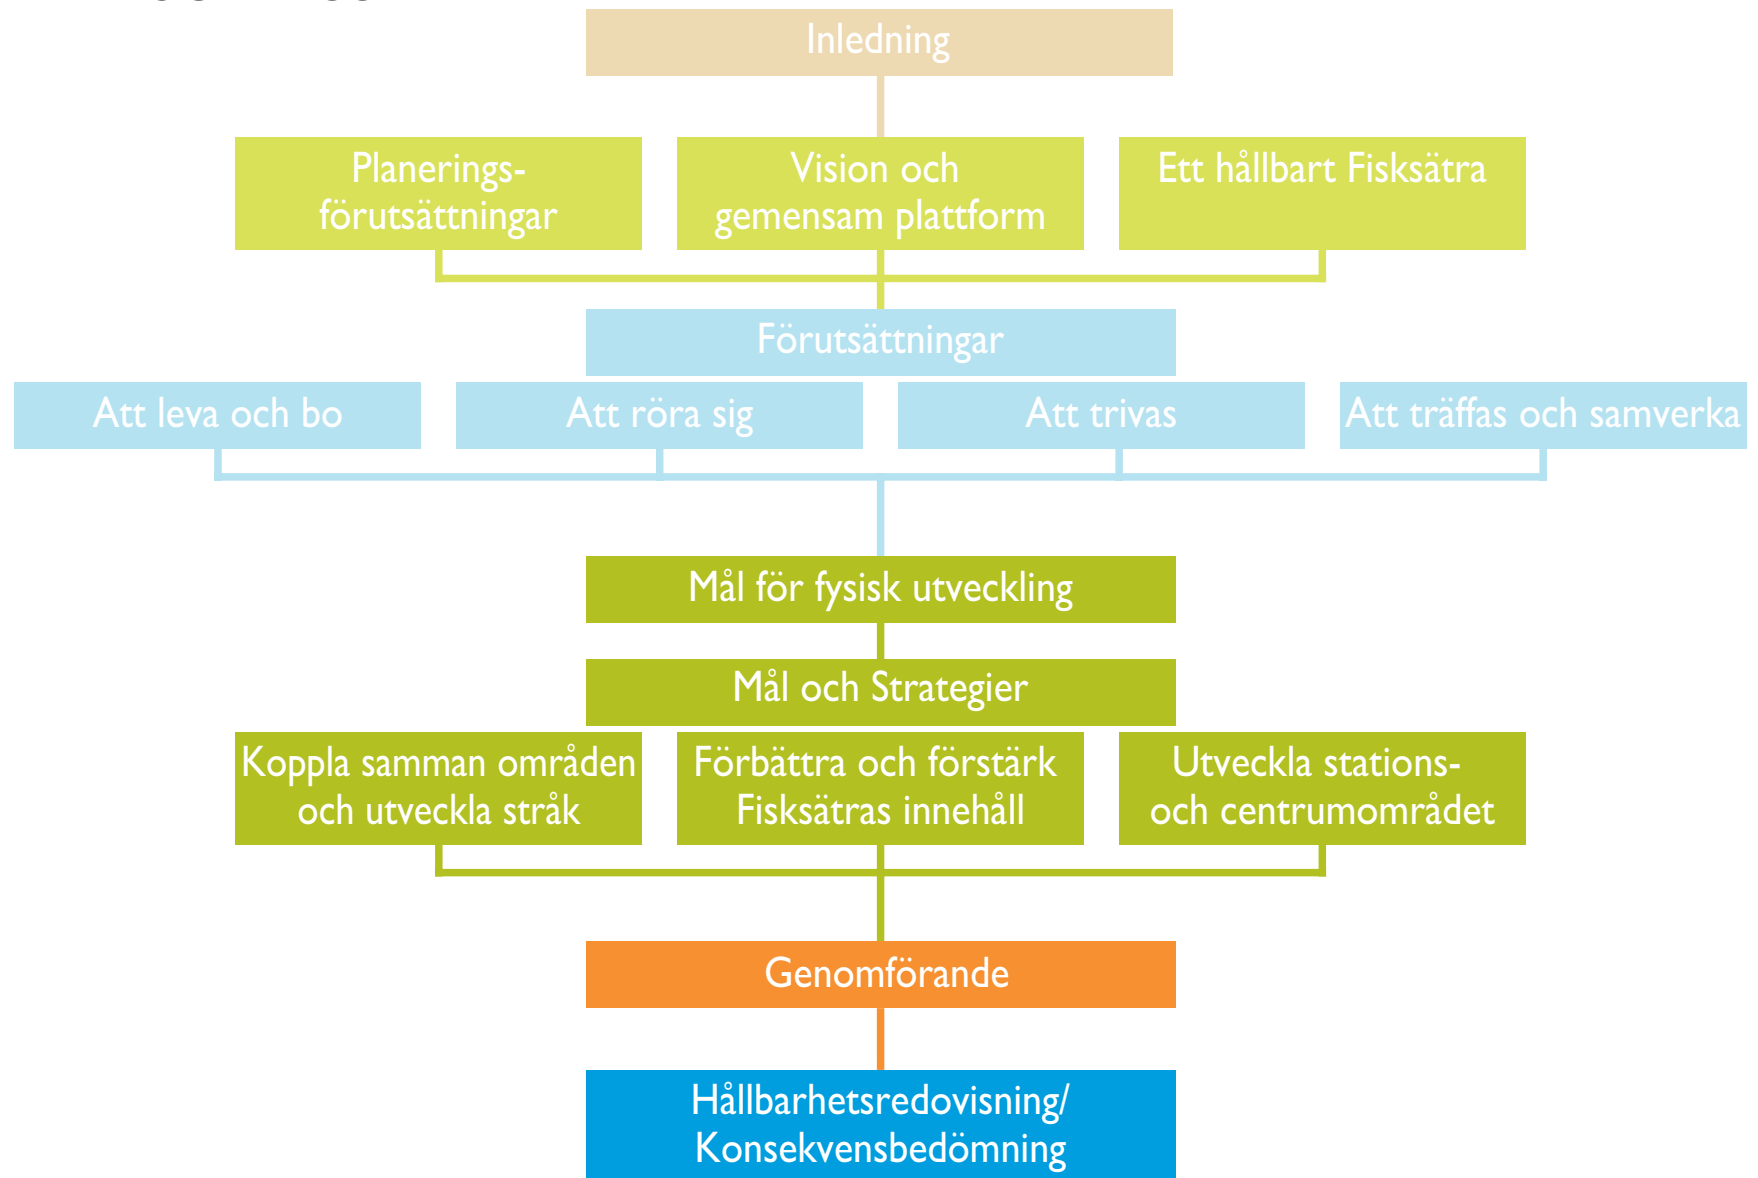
Inledning

Planeringsförutsättningar

Vision och gemensam plattform

Ett hållbart Fisksätra

Förutsättningar

Att leva och bo

Att röra sig

Att trivas

Att träffas och samverka

Mål för fysisk utveckling

Mål och Strategier

Koppla samman områden och utveckla stråk

Förbättra och förstärk Fisksätras innehåll

Utveckla stations- och centrumområdet

Genomförande

Hållbarhetsredovisning/ Konsekvensbedömning